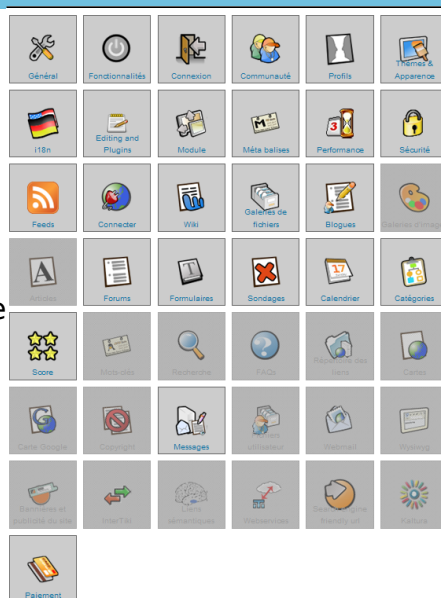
Général
Fonctionnalités
Connexion
Communauté
Profils
Thèmes & Apparence
i18n
Editing and Plugins
Module
Méta balises
Performance
Sécurité
Feeds
Connecter
Wiki
Galeries de fichiers
Blogues
Galeries d'imag
Articles
Forums
Formulaires
Sondages
Calendrier
Catégories
Score
Mots-clés
Recherche
FAQs
Répertoire des liens
Cartes
Carte Google
Copyright
Messages
Fichier utilisateur
Webmail
Wysiwyg
Bannières et publicité du site
InterTiki
Cartes sémantiques
Webservices
Search engine friendly url
Kaltura
Paiement